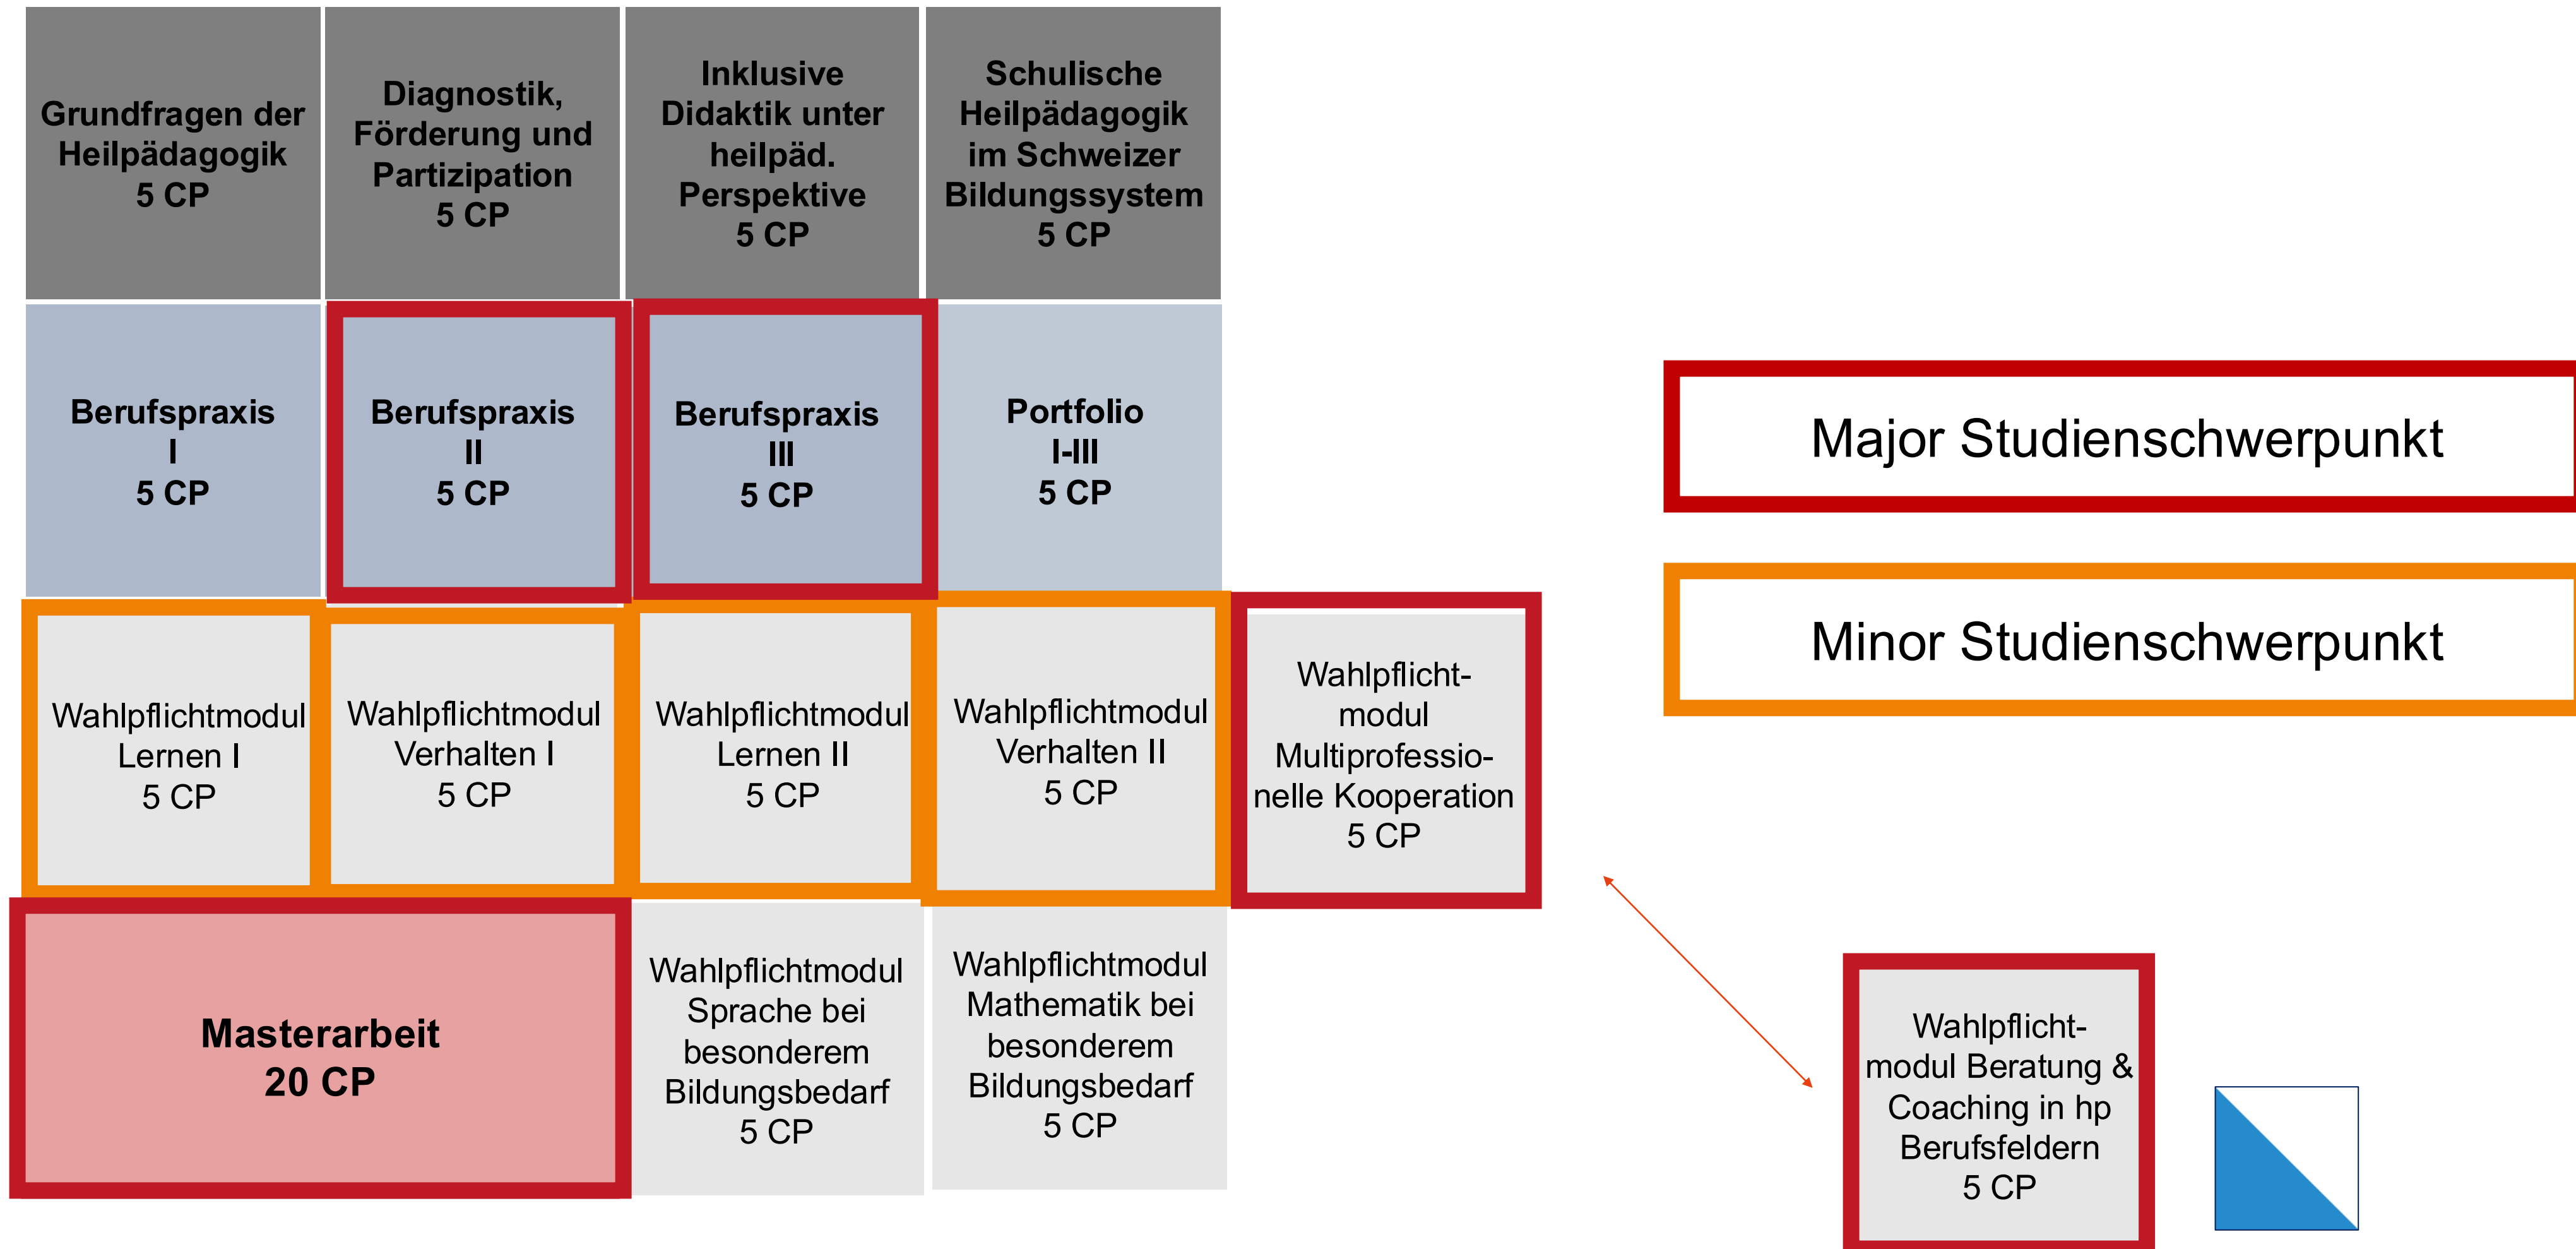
Grundfragen der Heilpädagogik
5 CP

Diagnostik, Förderung und Partizipation
5 CP

Inklusive Didaktik unter heilpäd. Perspektive
5 CP

Schulische Heilpädagogik im Schweizer Bildungssystem
5 CP

Berufspraxis
I
5 CP

Berufspraxis
II
5 CP

Berufspraxis
III
5 CP

Portfolio
I-III
5 CP

Major Studienschwerpunkt

Minor Studienschwerpunkt

Wahlpflichtmodul Lernen I
5 CP

Wahlpflichtmodul Verhalten I
5 CP

Wahlpflichtmodul Lernen II
5 CP

Wahlpflichtmodul Verhalten II
5 CP

Wahlpflichtmodul Multiprofessionelle Kooperation
5 CP

Masterarbeit
20 CP

Wahlpflichtmodul Sprache bei besonderem Bildungsbedarf
5 CP

Wahlpflichtmodul Mathematik bei besonderem Bildungsbedarf
5 CP

Wahlpflichtmodul Beratung & Coaching in hp Berufsfeldern
5 CP